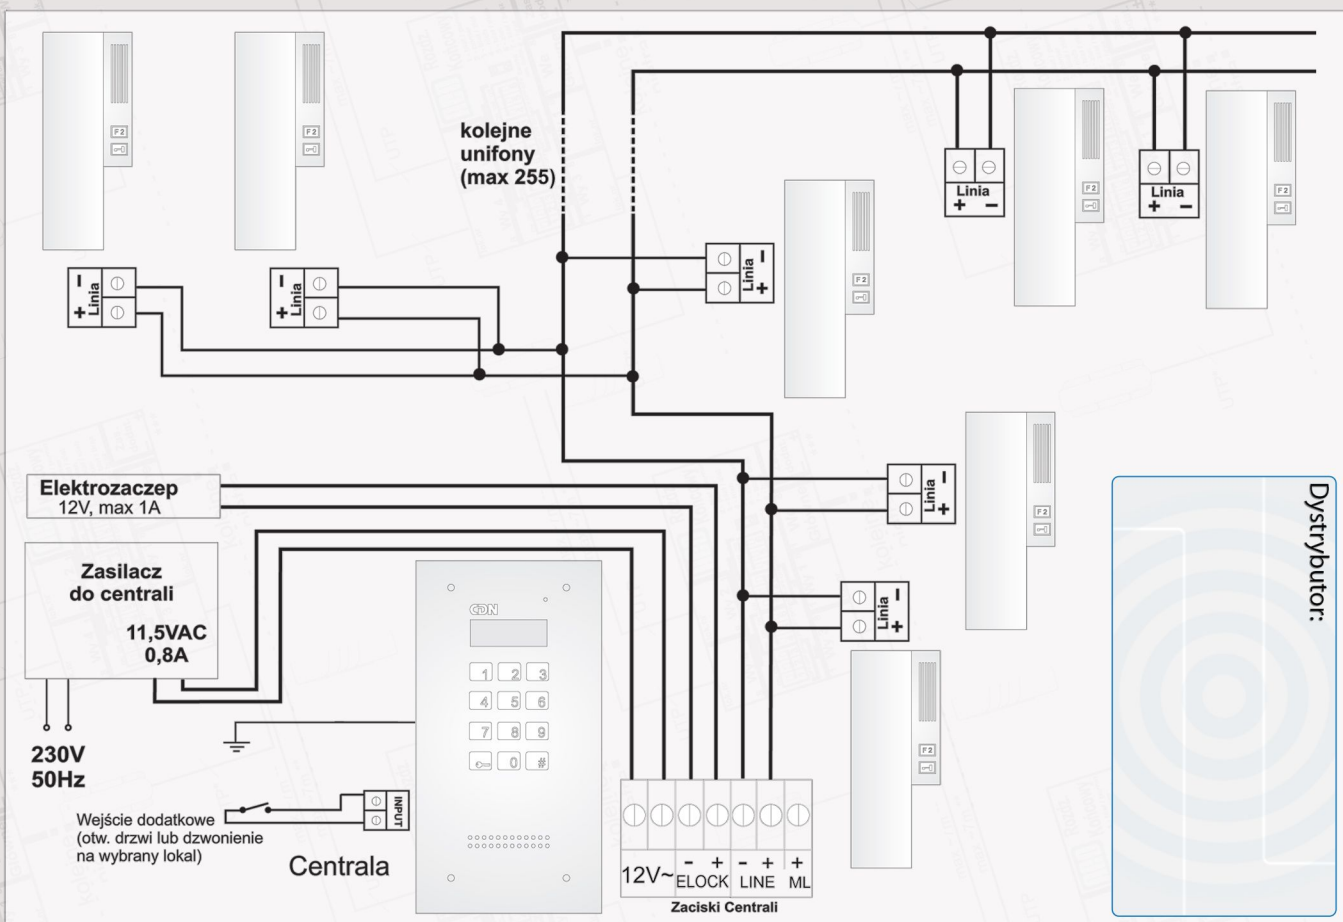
F2

F2

kolejne unifony (max 255)

Linia
+ −

F2

Linia
+ −

F2

− Linia +

− Linia +

Linia − +

F2

Elektrozaczep
12V, max 1A

Linia − +

F2

Zasilacz do centrali
11,5VAC 0,8A

CDN

1 2 3
4 5 6
7 8 9
0 #

Linia − +

F2

230V 50Hz

Wejście dodatkowe (otw. drzwi lub dzwonienie na wybrany lokal)

INPUT

Centrala

12V~ − + ELOCK − + LINE + ML
Zaciski Centrali

Dystrybutor: